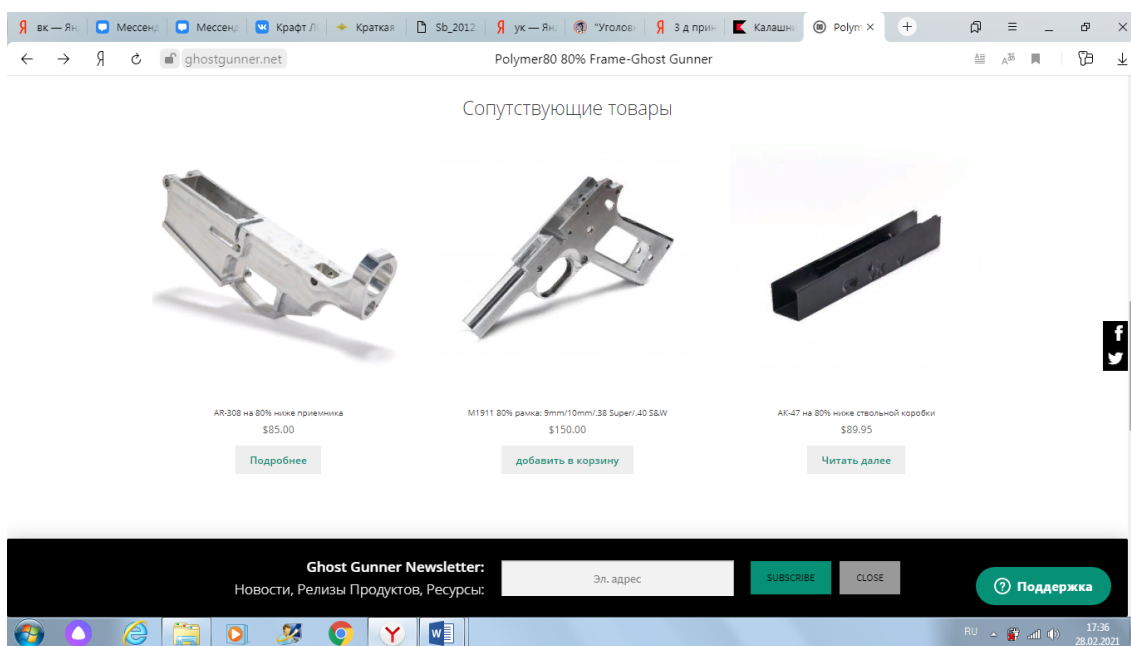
Я вк — Ян | Мессенд | Мессенд | Крафт Л | Краткая | Sb_2012 | Я ук — Ян | "Уголов | Я 3 д прин | Калашн | Polym ×

ghostgunner.net Polymer80 80% Frame-Ghost Gunner

Сопутствующие товары

AR-308 на 80% ниже приемника
$85.00
Подробнее

M1911 80% рамка: 9mm/10mm/.38 Super/.40 S&W
$150.00
добавить в корзину

AK-47 на 80% ниже ствольной коробки
$89.95
Читать далее

Ghost Gunner Newsletter:
Новости, Релизы Продуктов, Ресурсы:
Эл. адрес
SUBSCRIBE
CLOSE
Поддержка

RU 17:36 28.02.2021